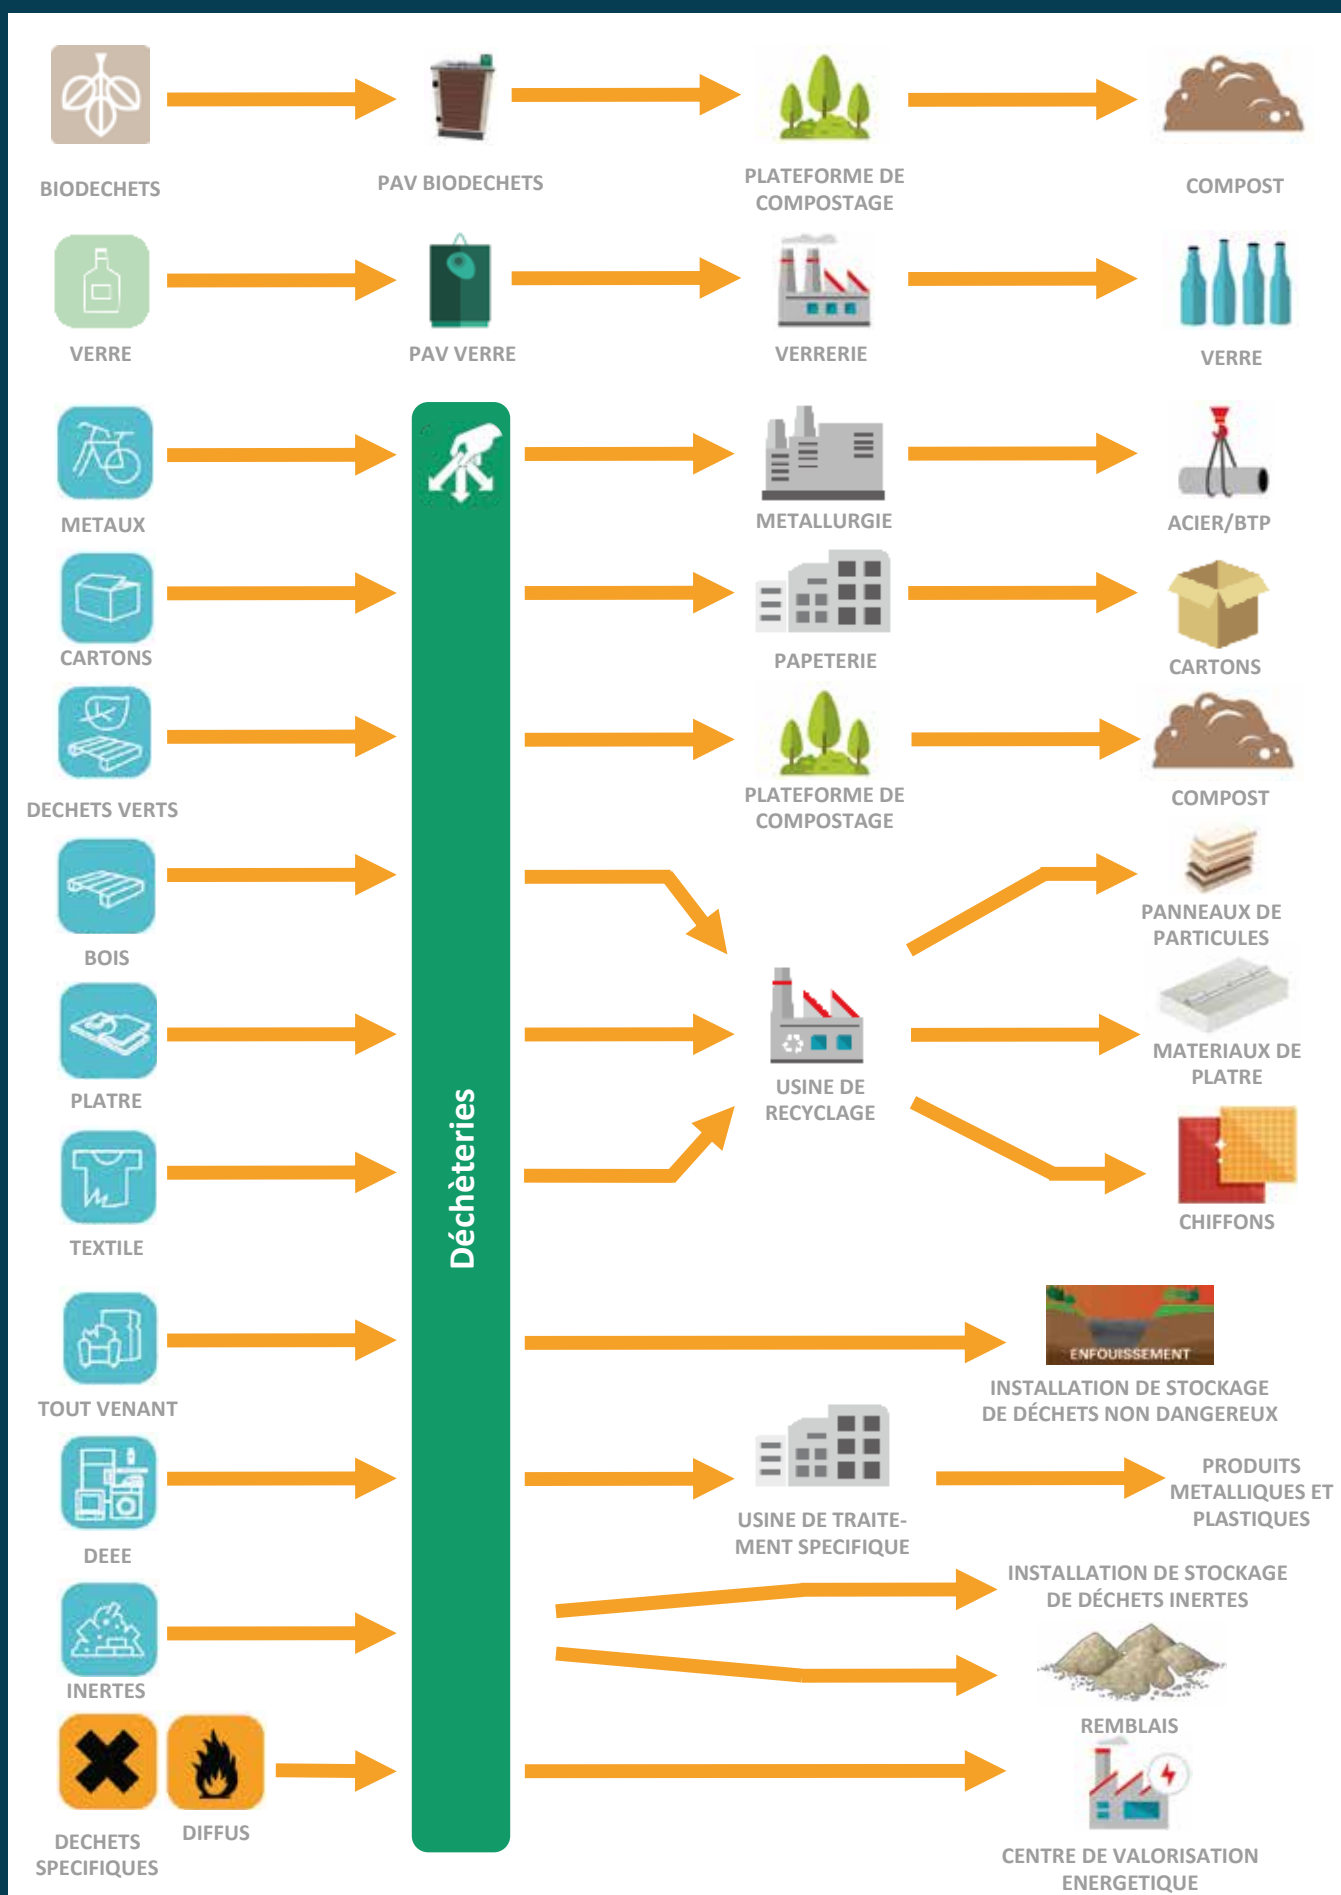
BIODECHETS

PAV BIODECHETS

PLATEFORME DE COMPOSTAGE

COMPOST

VERRE

PAV VERRE

VERRERIE

VERRE

METAUX

METALLURGIE

ACIER/BTP

CARTONS

PAPETERIE

CARTONS

DECHETS VERTS

PLATEFORME DE COMPOSTAGE

COMPOST

BOIS

PANNEAUX DE PARTICULES

PLATRE

USINE DE RECYCLAGE

MATERIAUX DE PLATRE

TEXTILE

CHIFFONS

Déchèteries

TOUT VENANT

ENFOUISSEMENT

INSTALLATION DE STOCKAGE DE DÉCHETS NON DANGEREUX

DEEE

USINE DE TRAITEMENT SPECIFIQUE

PRODUITS METALLIQUES ET PLASTIQUES

INERTES

INSTALLATION DE STOCKAGE DE DÉCHETS INERTES

REMBLAIS

DECHETS SPECIFIQUES

DIFFUS

CENTRE DE VALORISATION ENERGETIQUE